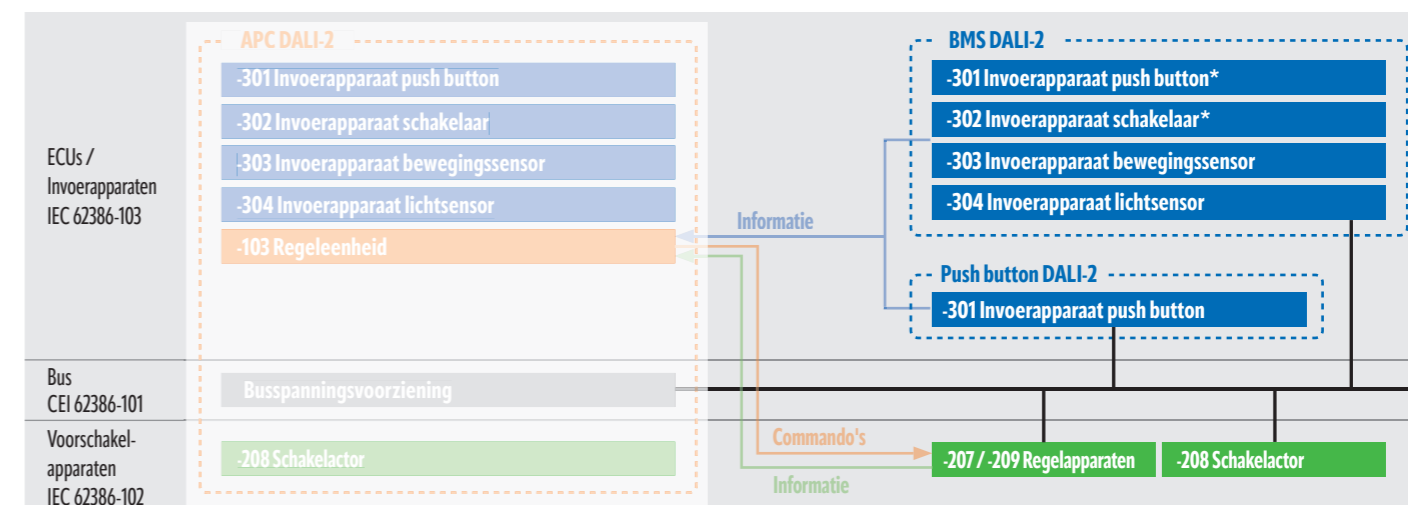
APC DALI-2
-301 Invoerapparaat push button
-302 Invoerapparaat schakelaar
-303 Invoerapparaat bewegingssensor
-304 Invoerapparaat lichtsensor
-103 Regeleenheid

BMS DALI-2
-301 Invoerapparaat push button*
-302 Invoerapparaat schakelaar*
-303 Invoerapparaat bewegingssensor
-304 Invoerapparaat lichtsensor

ECUs / Invoerapparaten IEC 62386-103

Informatie

Push button DALI-2
-301 Invoerapparaat push button

Bus CEI 62386-101
Busspanningsvoorziening

Voorschakelapparaten IEC 62386-102
-208 Schakelactor

Commando's
-207 / -209 Regelapparaten
-208 Schakelactor
Informatie